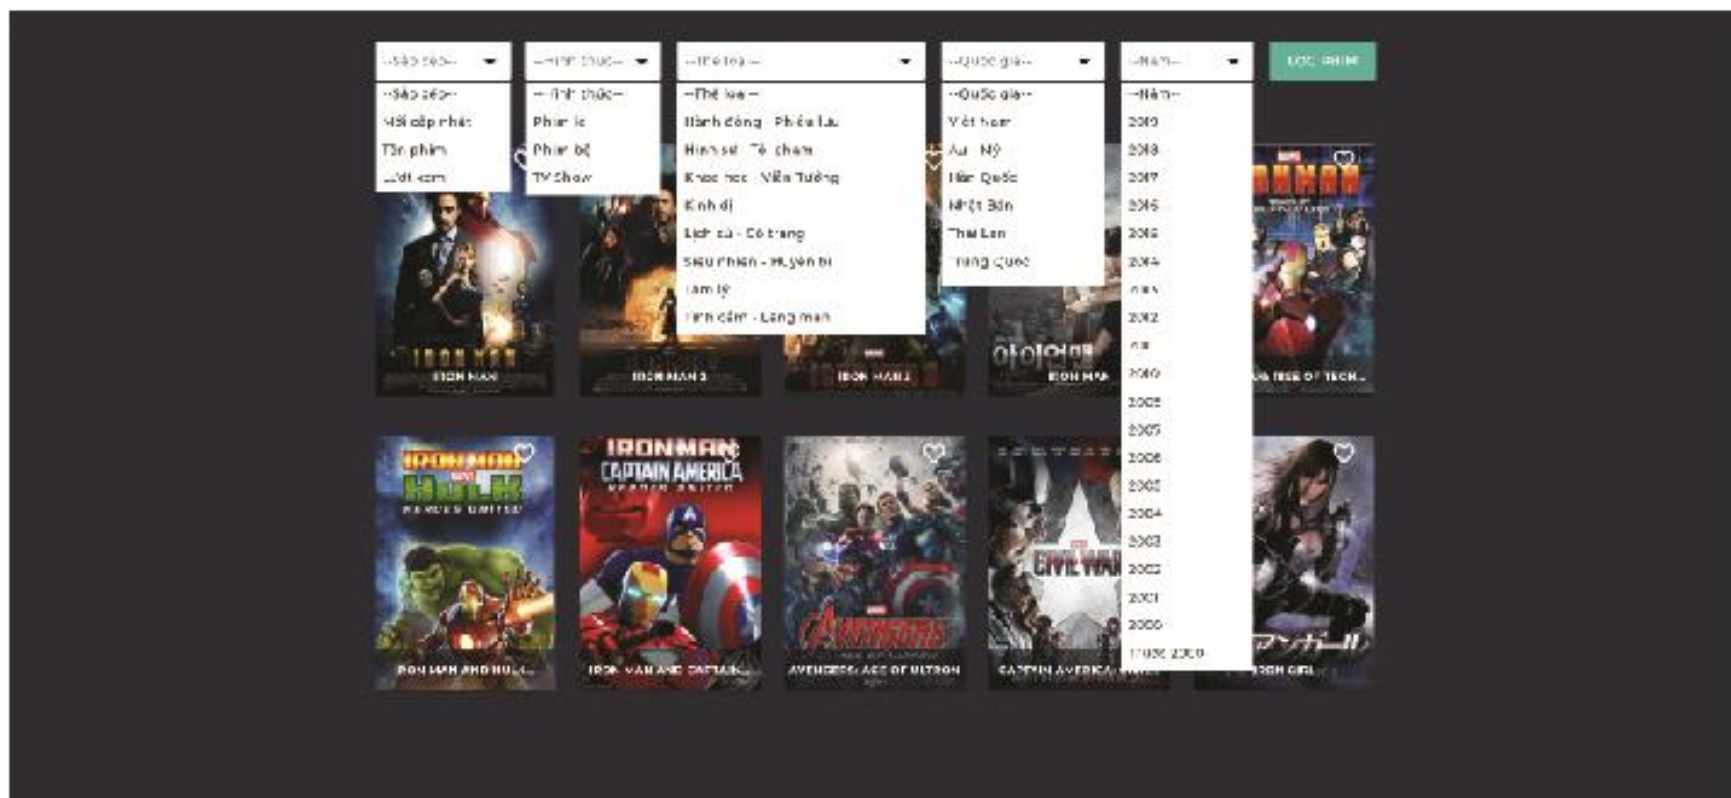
--Sắp xếp-- --Hình thức-- --Thể loại-- --Quốc gia-- --Năm-- LỌC PHIM

--Sắp xếp--
Mới cập nhật
Tên phim
Lượt xem

--Hình thức--
Phim lẻ
Phim bộ
TV Show

--Thể loại--
Hành động - Phiêu lưu
Hình sự - Tội phạm
Khoa học - Viễn Tưởng
Kinh dị
Lịch sử - Cổ trang
Siêu nhiên - Huyền bí
Tâm lý
Tình cảm - Lãng mạn

--Quốc gia--
Việt Nam
Âu - Mỹ
Hàn Quốc
Nhật Bản
Thái Lan
Trung Quốc

--Năm--
2019
2018
2017
2016
2015
2014
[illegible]
2012
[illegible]
2010
2009
2008
2007
2006
2005
2004
2003
2002
2001
2000
Trước 2000

IRON MAN
IRON MAN
IRON MAN 2
IRON MAN 3
IRON MAN
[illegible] RISE OF TECH...
IRON MAN AND HULK
IRON MAN AND HULK...
IRON MAN CAPTAIN AMERICA
IRON MAN AND CAPTAIN...
AVENGERS
AVENGERS: AGE OF ULTRON
CIVIL WAR
CAPTAIN AMERICA...
IRON GIRL